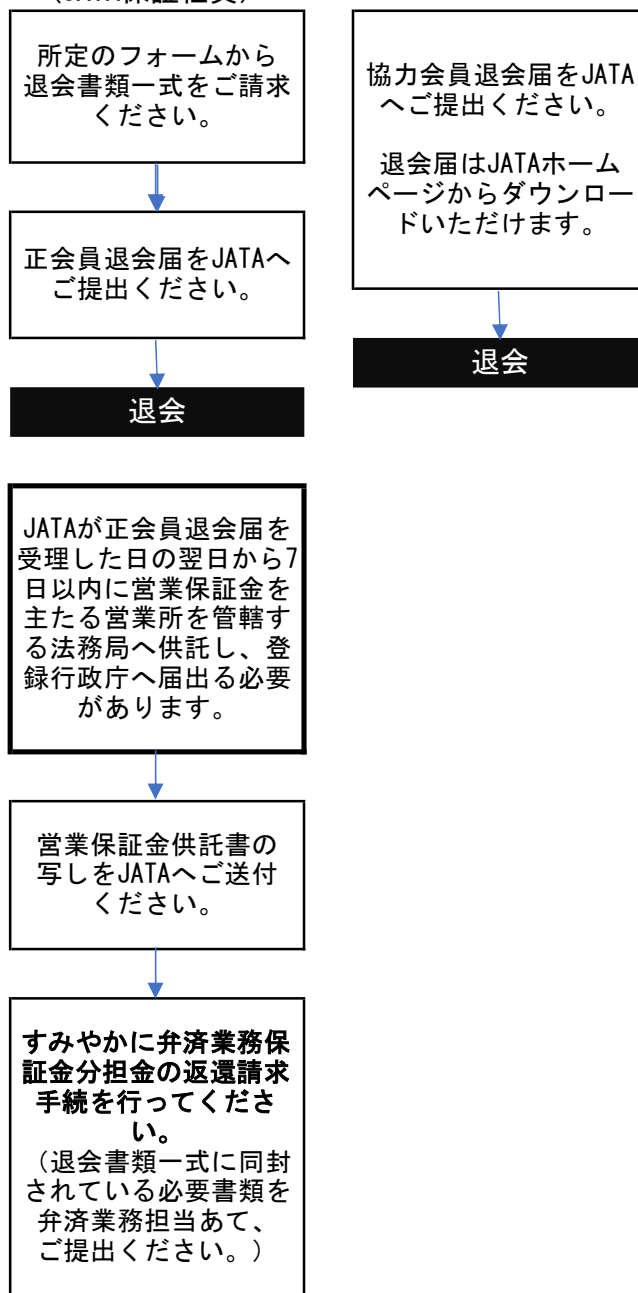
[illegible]

所定のフォームから退会書類一式をご請求ください。

正会員退会届をJATAへご提出ください。

退会

JATAが正会員退会届を受理した日の翌日から7日以内に営業保証金を主たる営業所を管轄する法務局へ供託し、登録行政庁へ届出る必要があります。

営業保証金供託書の写しをJATAへご送付ください。

すみやかに弁済業務保証金分担金の返還請求手続を行ってください。
（退会書類一式に同封されている必要書類を弁済業務担当あて、ご提出ください。）

協力会員退会届をJATAへご提出ください。

退会届はJATAホームページからダウンロードいただけます。

退会